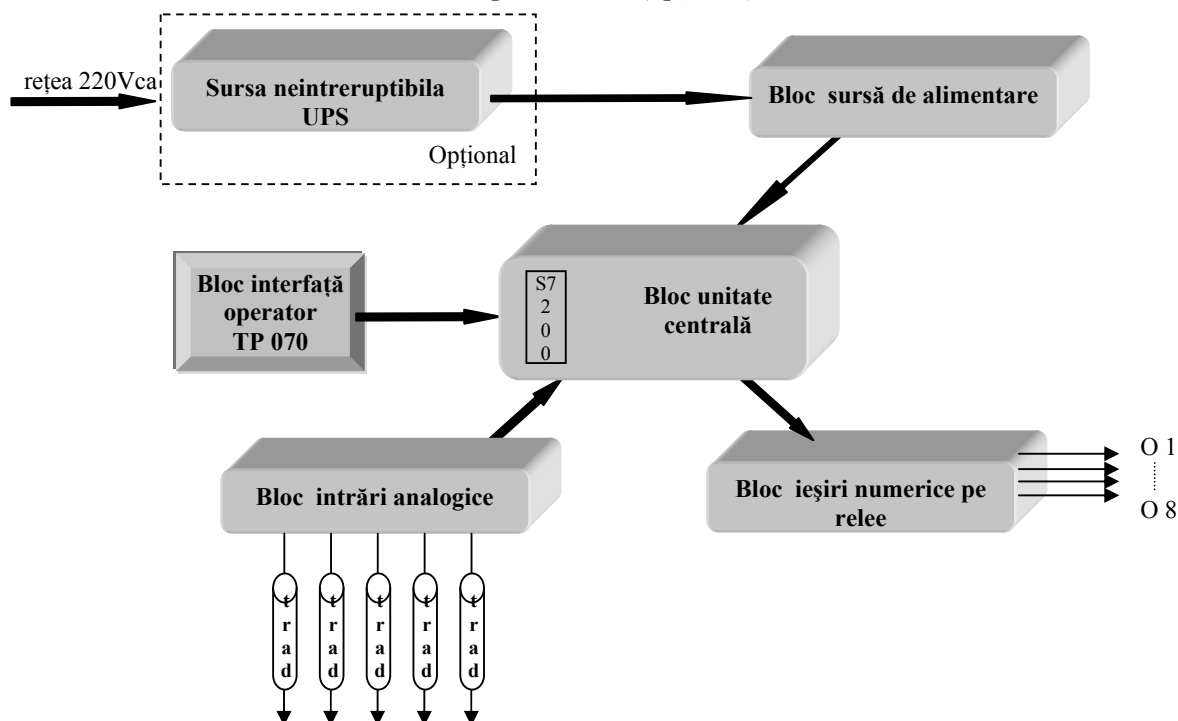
rețea 220Vca

Sursa neintreruptibila UPS

Opțional

Bloc sursă de alimentare

Bloc interfață operator TP 070

S7 2 0 0

Bloc unitate centrală

Bloc intrări analogice

Bloc ieşiri numerice pe relee

O 1

O 8

trad

trad

trad

trad

trad